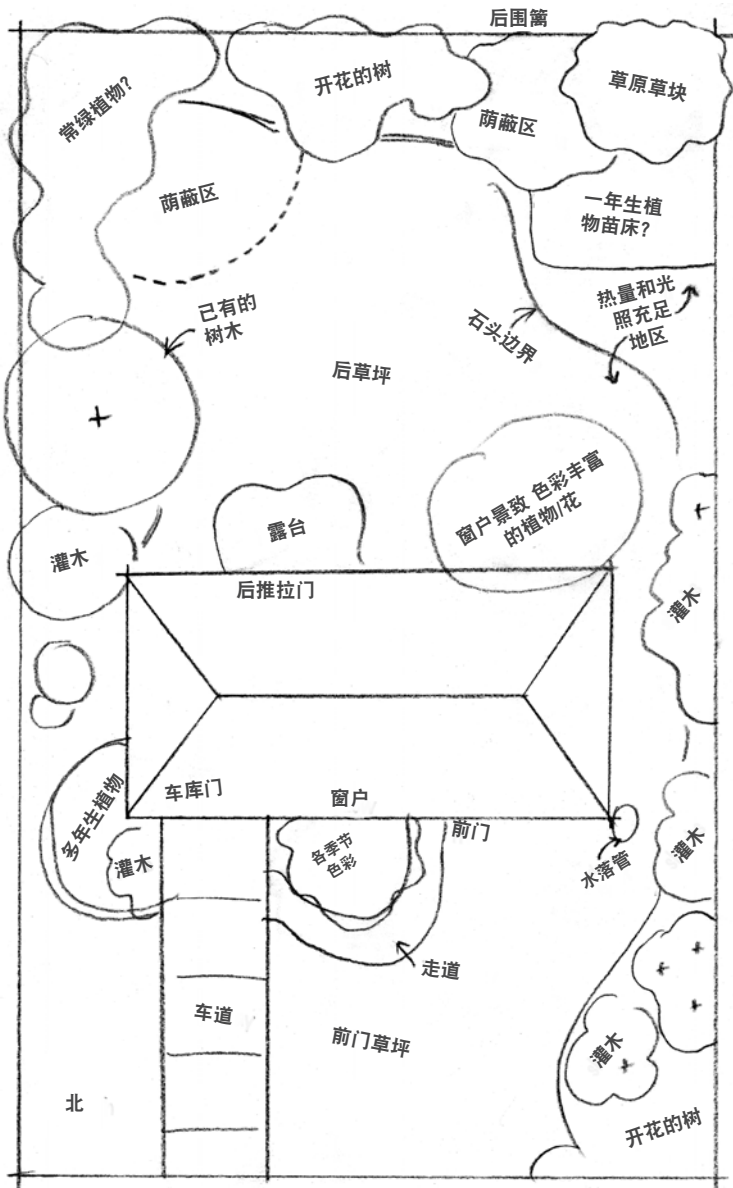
后围篱

常绿植物?

开花的树

荫蔽区

草原草块

荫蔽区

一年生植物苗床?

已有的树木

热量和光照充足地区

石头边界

后草坪

窗户景致 色彩丰富的植物/花

露台

灌木

后推拉门

灌木

多年生植物

车库门

窗户

前门

灌木

各季节色彩

水落管

灌木

走道

车道

前门草坪

灌木

北

开花的树